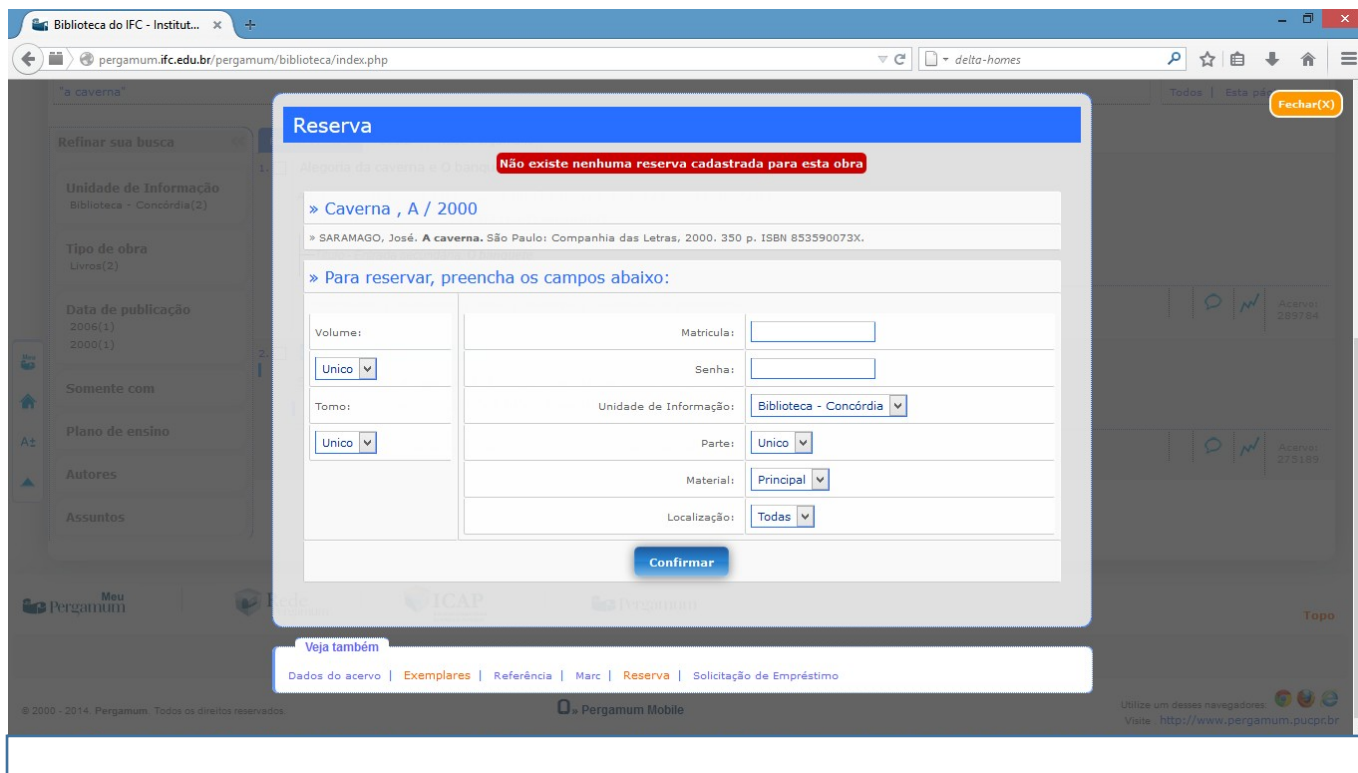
Biblioteca do IFC - Institut...

pergamum.ifc.edu.br/pergamum/biblioteca/index.php

delta-homes

"a caverna"

Todos | Esta pá

Fechar(X)

Refinar sua busca

Unidade de Informação
Biblioteca - Concórdia(2)

Tipo de obra
Livros(2)

Data de publicação
2006(1)
2000(1)

Somente com

Plano de ensino

Autores

Assuntos

Acervo: 289784

Acervo: 273189

Reserva

Não existe nenhuma reserva cadastrada para esta obra

» Caverna , A / 2000

» SARAMAGO, José. **A caverna.** São Paulo: Companhia das Letras, 2000. 350 p. ISBN 853590073X.

» Para reservar, preencha os campos abaixo:

Volume:
Unico

Tomo:
Unico

Matricula:

Senha:

Unidade de Informação: Biblioteca - Concórdia

Parte: Unico

Material: Principal

Localização: Todas

Confirmar

Meu Pergamum

ICAP

Pergamum

Topo

Veja também

Dados do acervo | Exemplares | Referência | Marc | Reserva | Solicitação de Empréstimo

© 2000 - 2014. Pergamum. Todos os direitos reservados.

Pergamum Mobile

Utilize um desses navegadores:
Visite http://www.pergamum.pucpr.br